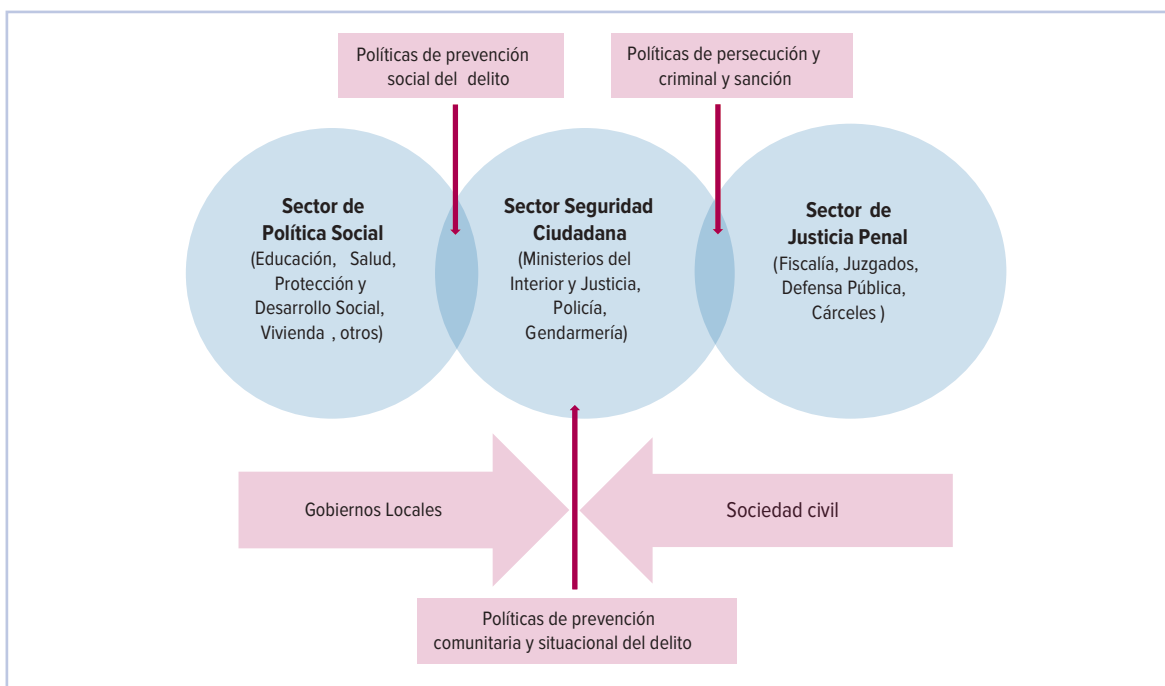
Políticas de prevención social del delito

Políticas de persecución y criminal y sanción

**Sector de Política Social**
(Educación, Salud, Protección y Desarrollo Social, Vivienda , otros)

**Sector Seguridad Ciudadana**
(Ministerios del Interior y Justicia, Policía, Gendarmería)

**Sector de Justicia Penal**
(Fiscalía, Juzgados, Defensa Pública, Cárceles )

Gobiernos Locales

Sociedad civil

Políticas de prevención comunitaria y situacional del delito